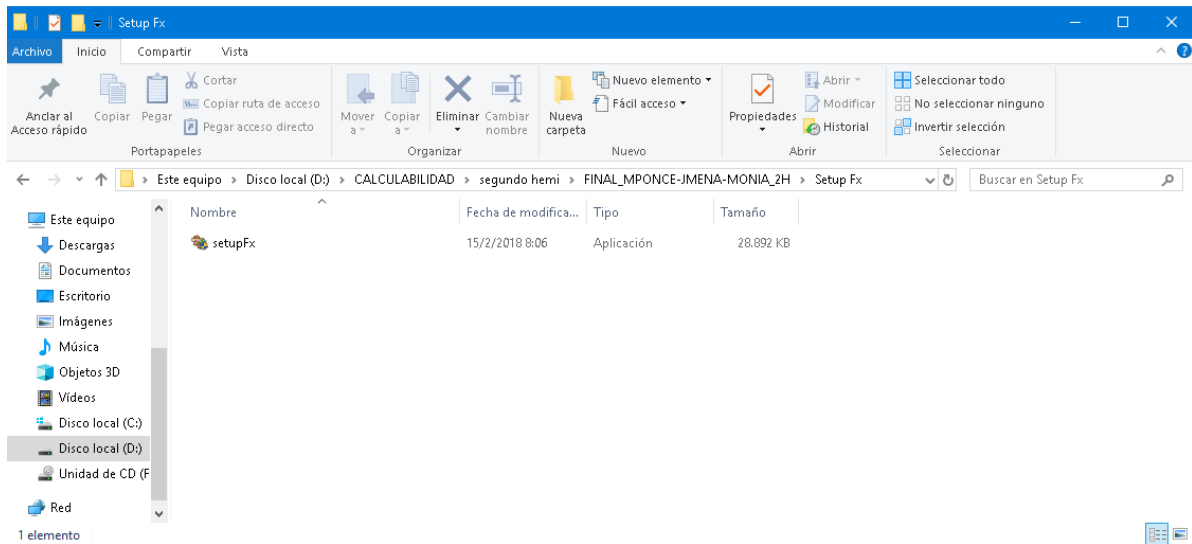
Setup Fx

Archivo Inicio Compartir Vista

Anclar al Acceso rápido Copiar Pegar
Cortar
Copiar ruta de acceso
Pegar acceso directo
Portapapeles

Mover a Copiar a Eliminar Cambiar nombre
Organizar

Nueva carpeta
Nuevo elemento
Fácil acceso
Nuevo

Propiedades
Abrir
Modificar
Historial
Abrir

Seleccionar todo
No seleccionar ninguno
Invertir selección
Seleccionar

Este equipo > Disco local (D:) > CALCULABILIDAD > segundo hemi > FINAL_MPONCE-JMENA-MONIA_2H > Setup Fx

Buscar en Setup Fx

Este equipo
Descargas
Documentos
Escritorio
Imágenes
Música
Objetos 3D
Vídeos
Disco local (C:)
Disco local (D:)
Unidad de CD (F
Red

| Nombre | Fecha de modifica... | Tipo | Tamaño |
|---|---|---|---|
| setupFx | 15/2/2018 8:06 | Aplicación | 28.892 KB |

1 elemento